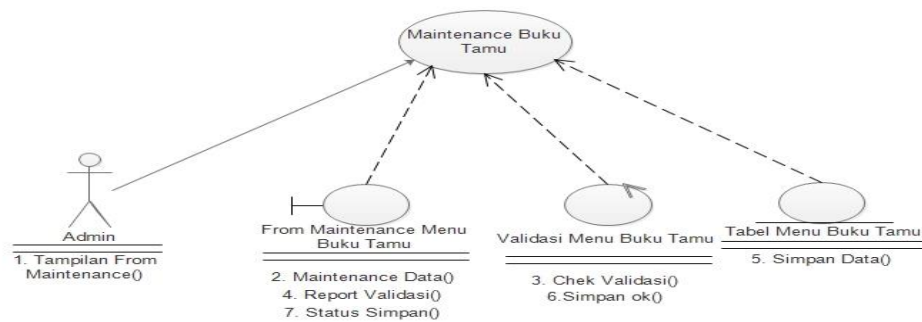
Maintenance Buku Tamu

Admin

1. Tampilan From Maintenance()

From Maintenance Menu Buku Tamu

2. Maintenance Data()
4. Report Validasi()
7. Status Simpan()

Validasi Menu Buku Tamu

3. Chek Validasi()
6.Simpan ok()

Tabel Menu Buku Tamu

5. Simpan Data()